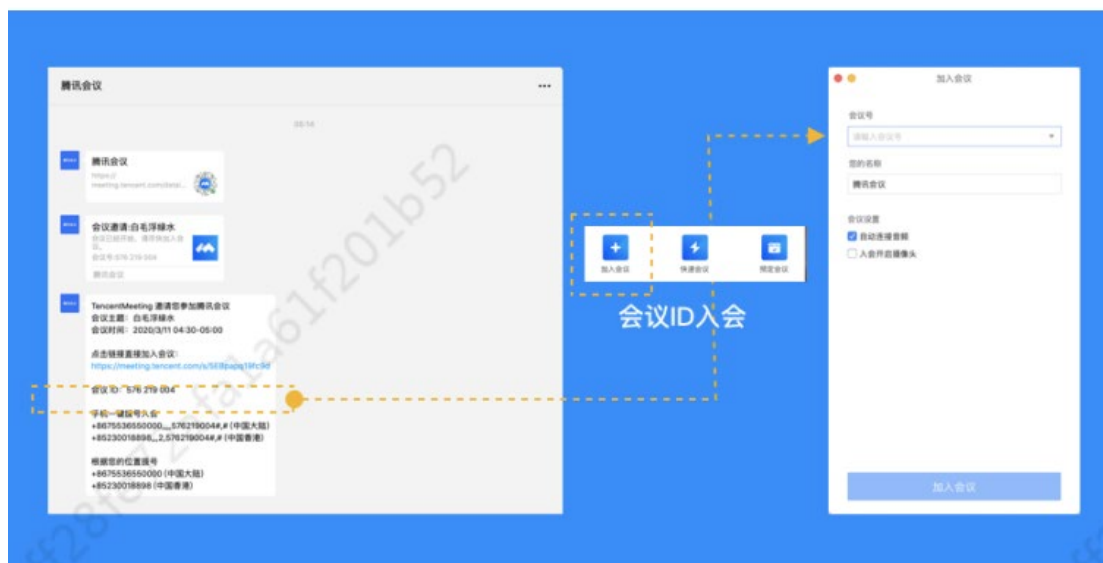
腾讯会议

...

03/14

腾讯会议
https://
meeting.tencent.com/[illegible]

会议邀请:白毛浮绿水
会议已经开始，请尽快加入会议
会议号:576 219 004
腾讯会议

TencentMeeting 邀请您参加腾讯会议
会议主题：白毛浮绿水
会议时间：2020/3/11 04:30-05:00

点击链接直接加入会议：
https://meeting.tencent.com/s/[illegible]

会议 ID：576 219 004

手机一键拨号入会
+8675536550000,,,576219004#,# (中国大陆)
+85230018898,,,2,576219004#,# (中国香港)

根据您的位置拨号
+8675536550000 (中国大陆)
+85230018898 (中国香港)

加入会议
快速会议
预定会议

会议ID入会

加入会议

会议号
请输入会议号

您的名称
腾讯会议

会议设置
自动连接音频
入会开启摄像头

加入会议

ff28fe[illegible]a61f201b52